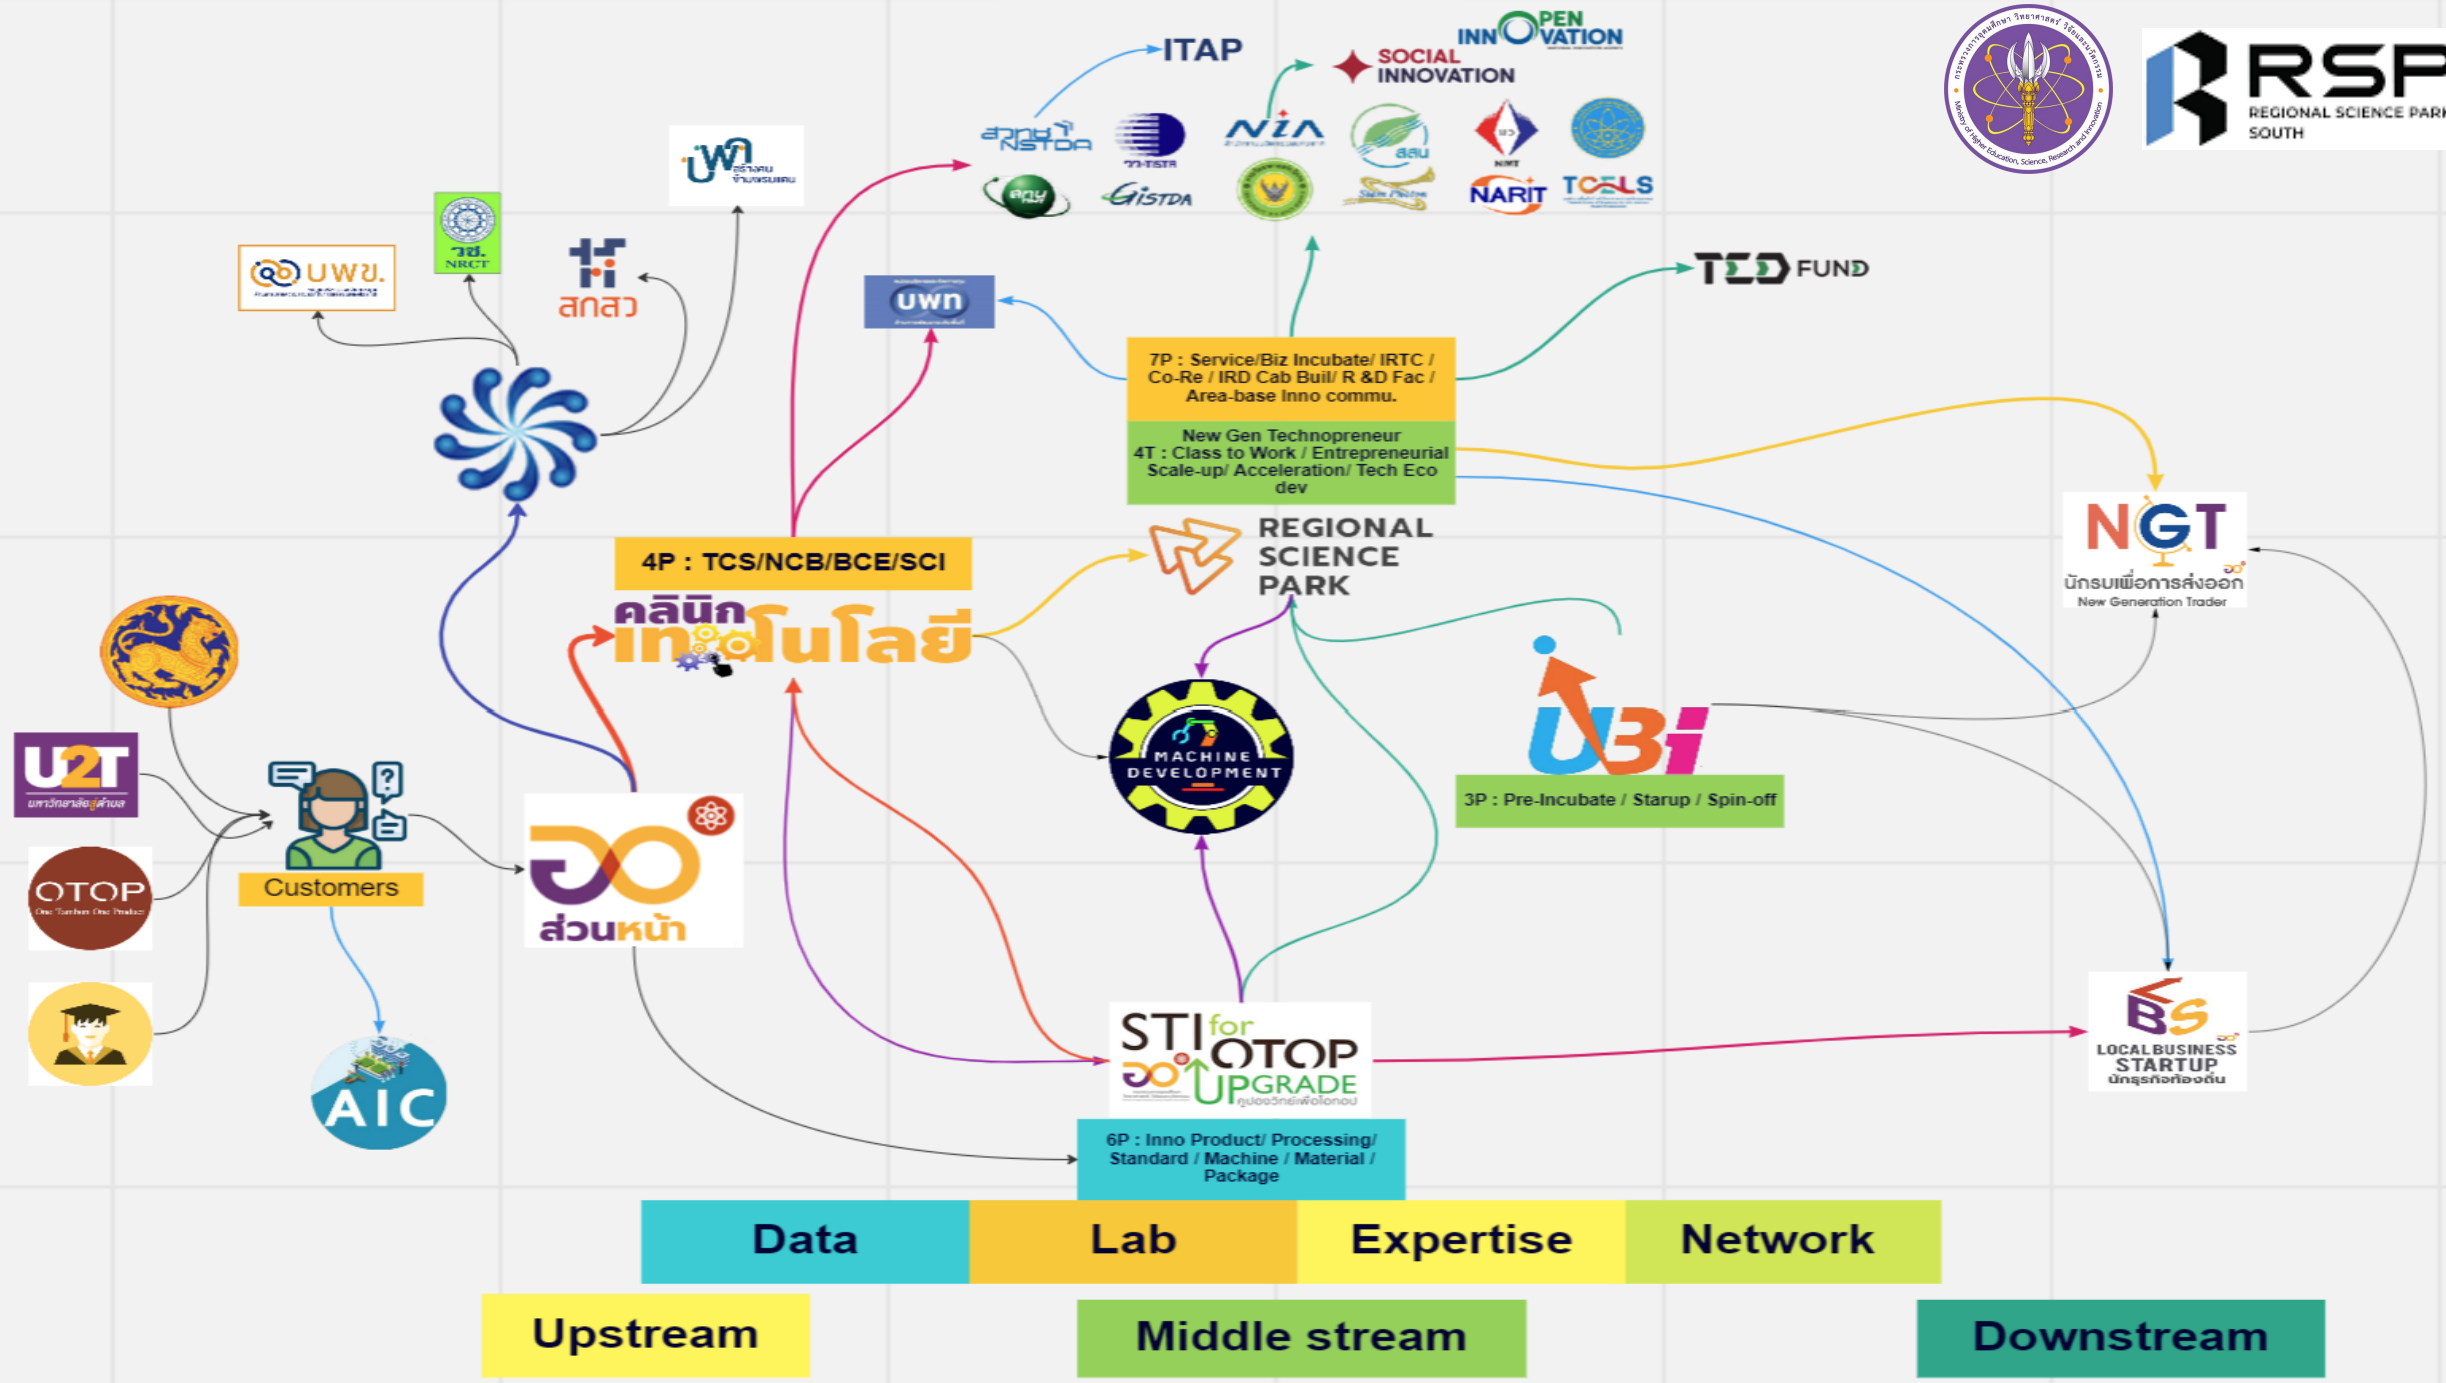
ITAP

OPEN INNOVATION

SOCIAL INNOVATION

RSP REGIONAL SCIENCE PARK SOUTH

สวทช. NSTDA

TISTR

NIA

สสน

NARIT

TCELS

GISTDA

บพท

วช. NRCT

บพข.

สกสว

uwn

TED FUND

7P : Service/Biz Incubate/ IRTC / Co-Re / IRD Cab Buil/ R &D Fac / Area-base Inno commu.

New Gen Technopreneur
4T : Class to Work / Entrepreneurial Scale-up/ Acceleration/ Tech Eco dev

REGIONAL SCIENCE PARK

NGT
นักธุรกิจเพื่อการส่งออก
New Generation Trader

4P : TCS/NCB/BCE/SCI

คลินิกเทคโนโลยี

MACHINE DEVELOPMENT

UBI

3P : Pre-Incubate / Starup / Spin-off

U2T
มหาวิทยาลัยสู่ตำบล

OTOP
One Tambon One Product

Customers

อว ส่วนหน้า

AIC

STI for OTOP UPGRADE

LOCAL BUSINESS STARTUP
นักธุรกิจท้องถิ่น

6P : Inno Product/ Processing/ Standard / Machine / Material / Package

| Data | Lab | Expertise | Network |
|---|---|---|---|

Upstream

Middle stream

Downstream